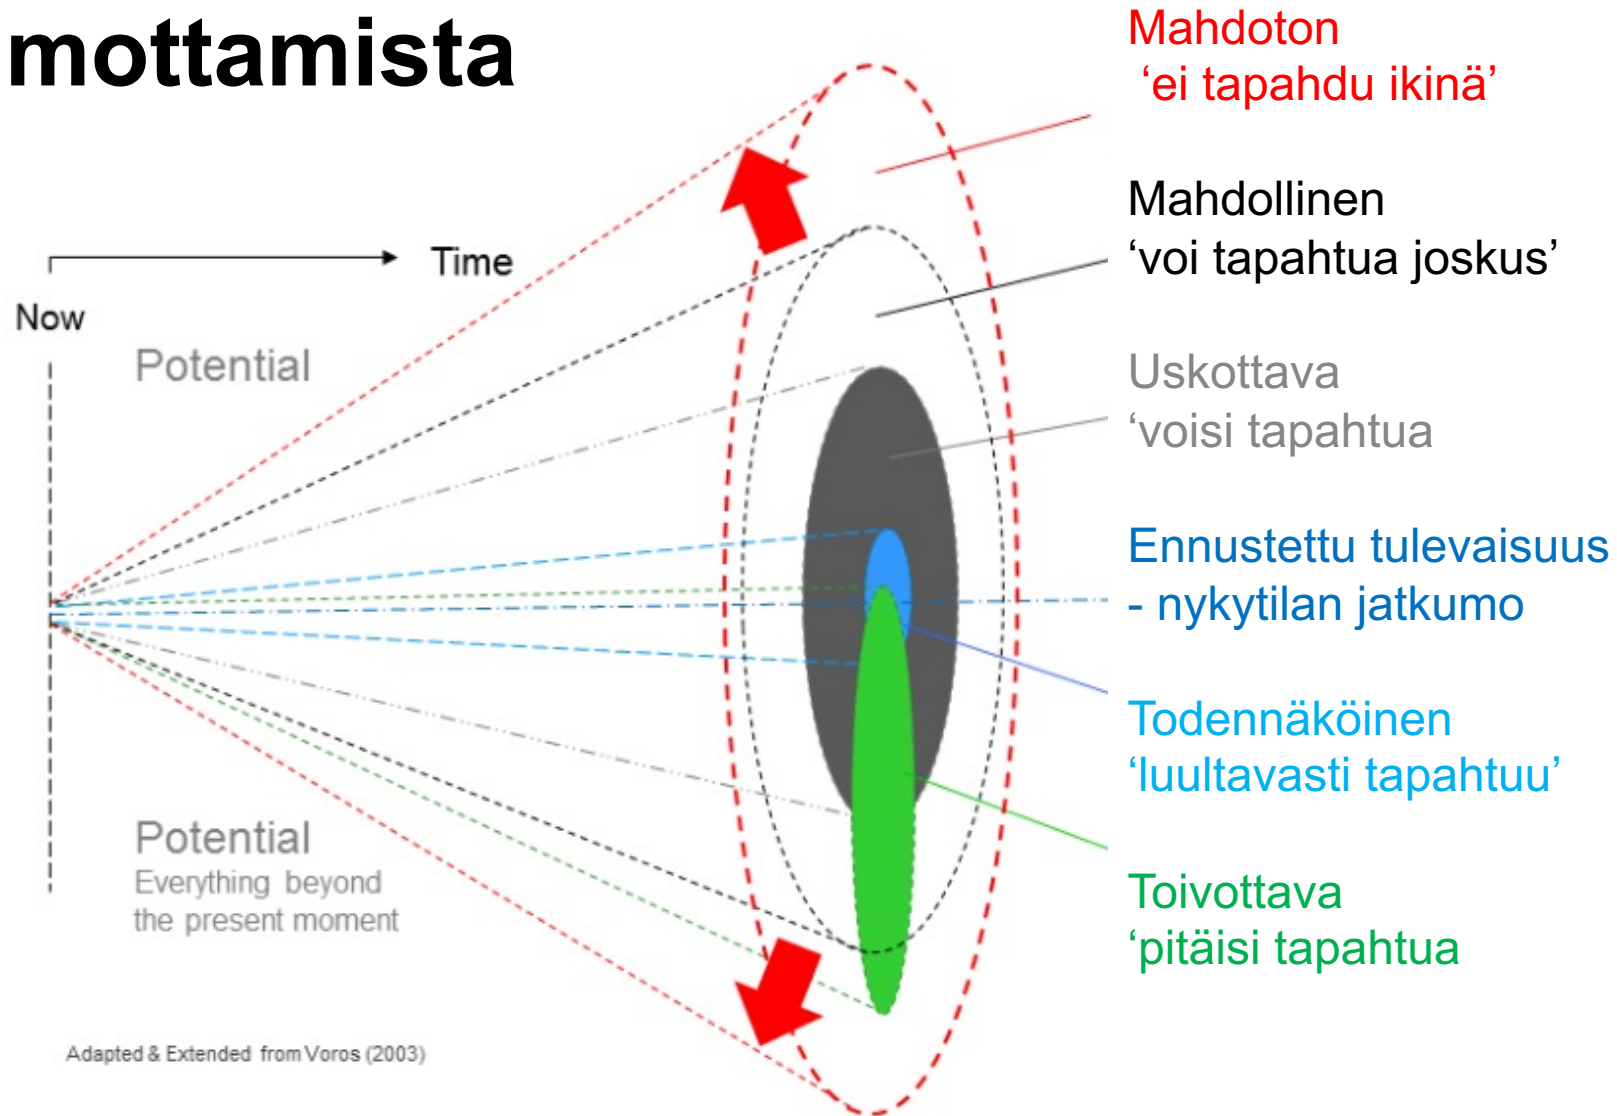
mottamista

Time

Now

Potential

Potential
Everything beyond the present moment

Adapted & Extended from Voros (2003)

Mahdoton
'ei tapahdu ikinä'

Mahdollinen
'voi tapahtua joskus'

Uskottava
'voisi tapahtua

Ennustettu tulevaisuus
- nykytilan jatkumo

Todennäköinen
'luultavasti tapahtuu'

Toivottava
'pitäisi tapahtua